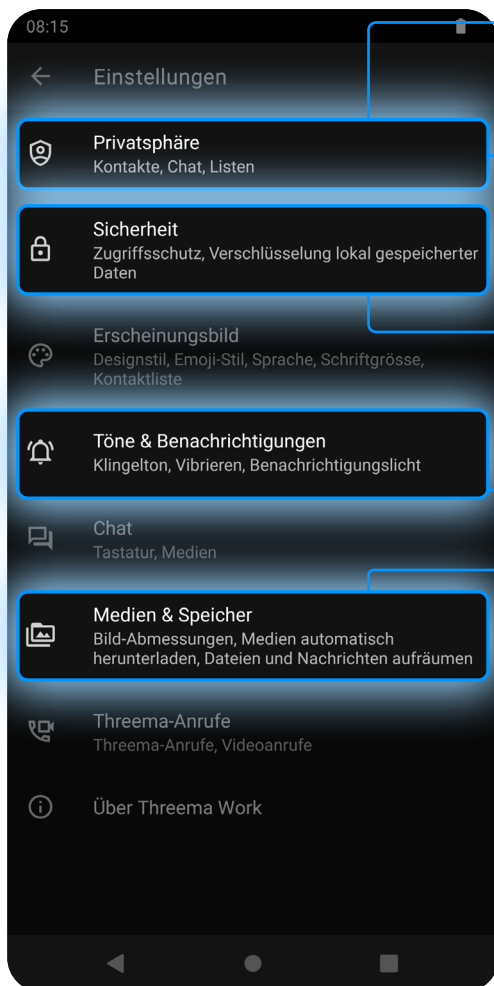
08:15

Einstellungen

Privatsphäre
Kontakte, Chat, Listen

Sicherheit
Zugriffsschutz, Verschlüsselung lokal gespeicherter Daten

Erscheinungsbild
Designstil, Emoji-Stil, Sprache, Schriftgrösse, Kontaktliste

Töne & Benachrichtigungen
Klingelton, Vibrieren, Benachrichtigungslicht

Chat
Tastatur, Medien

Medien & Speicher
Bild-Abmessungen, Medien automatisch herunterladen, Dateien und Nachrichten aufräumen

Threema-Anrufe
Threema-Anrufe, Videoanrufe

Über Threema Work